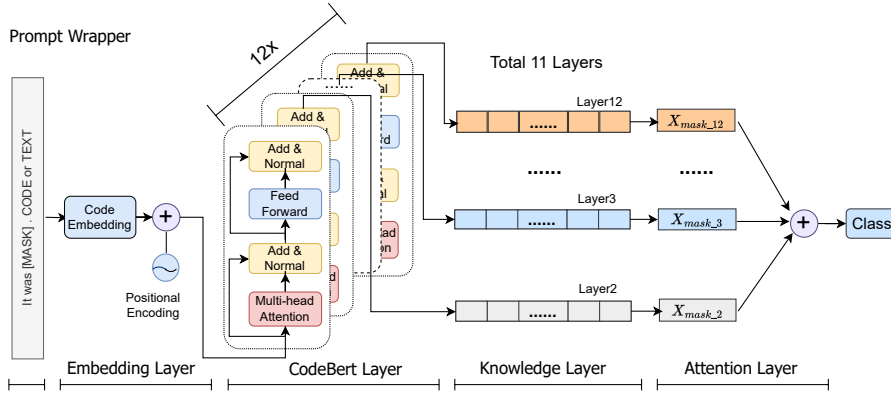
Prompt Wrapper

It was [MASK] . CODE or TEXT

Code Embedding

+

Positional Encoding

12X

Add & Normal

Feed Forward

Add & Normal

Multi-head Attention

Add &

Add &

rmal

rd

al

ead

on

Total 11 Layers

Layer12

......

$X_{mask\_12}$

......

......

Layer3

......

$X_{mask\_3}$

+

Class

Layer2

......

$X_{mask\_2}$

Embedding Layer

CodeBert Layer

Knowledge Layer

Attention Layer